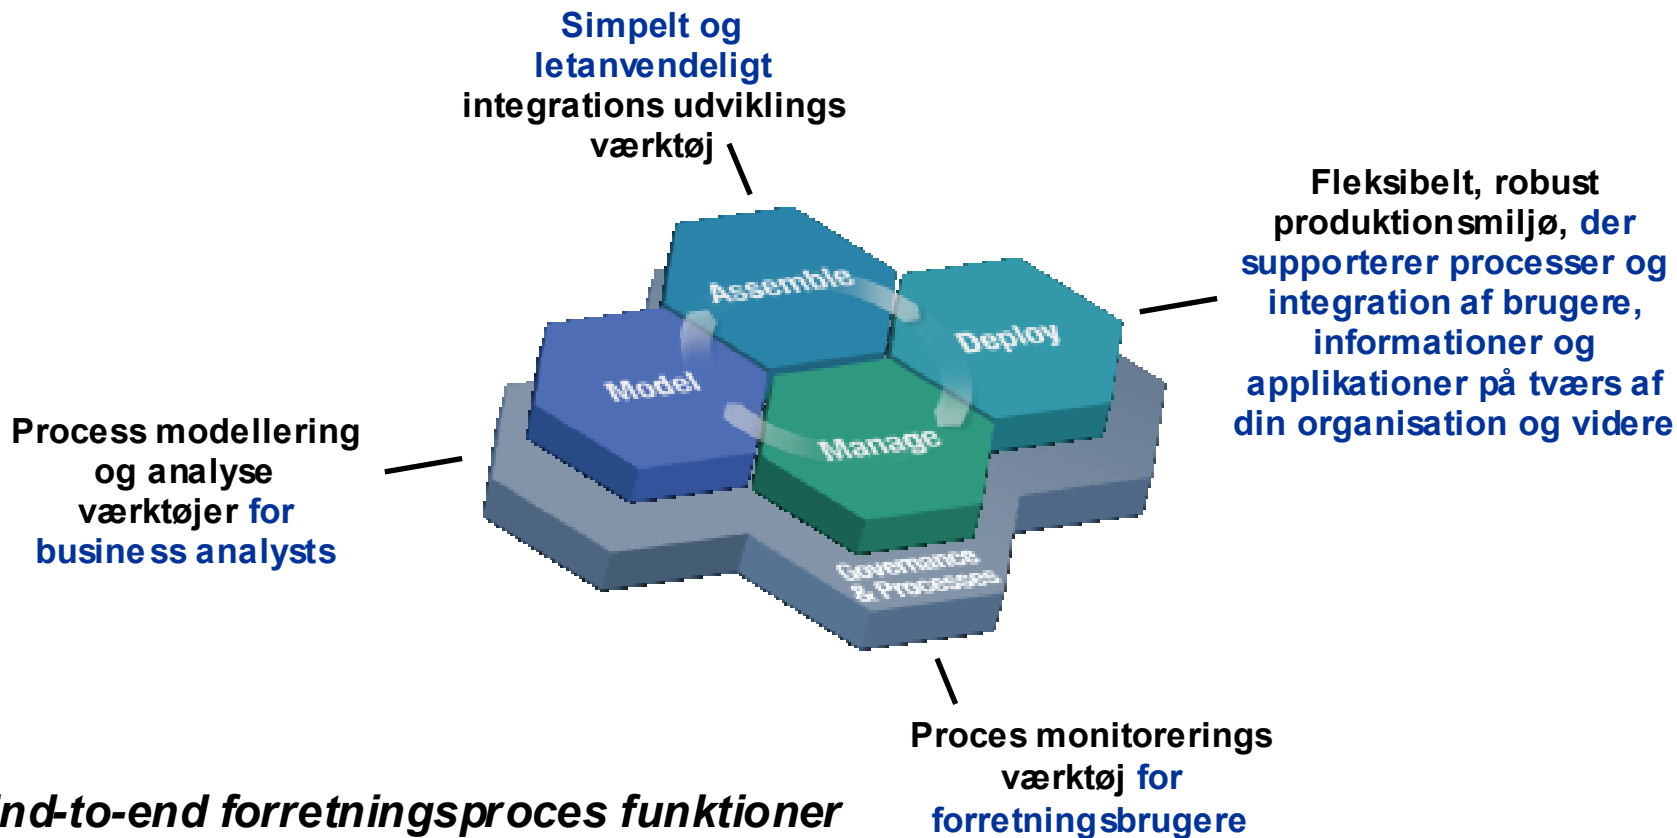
Simpelt og letanvendeligt integrations udviklings værktøj

Fleksibelt, robust produktionsmiljø, der supporterer processer og integration af brugere, informationer og applikationer på tværs af din organisation og videre

Assemble

Deploy

Model

Manage

Governance & Processes

Process modellering og analyse værktøjer for business analysts

Proces monitorerings værktøj for forretningsbrugere

nd-to-end forretningsproces funktioner